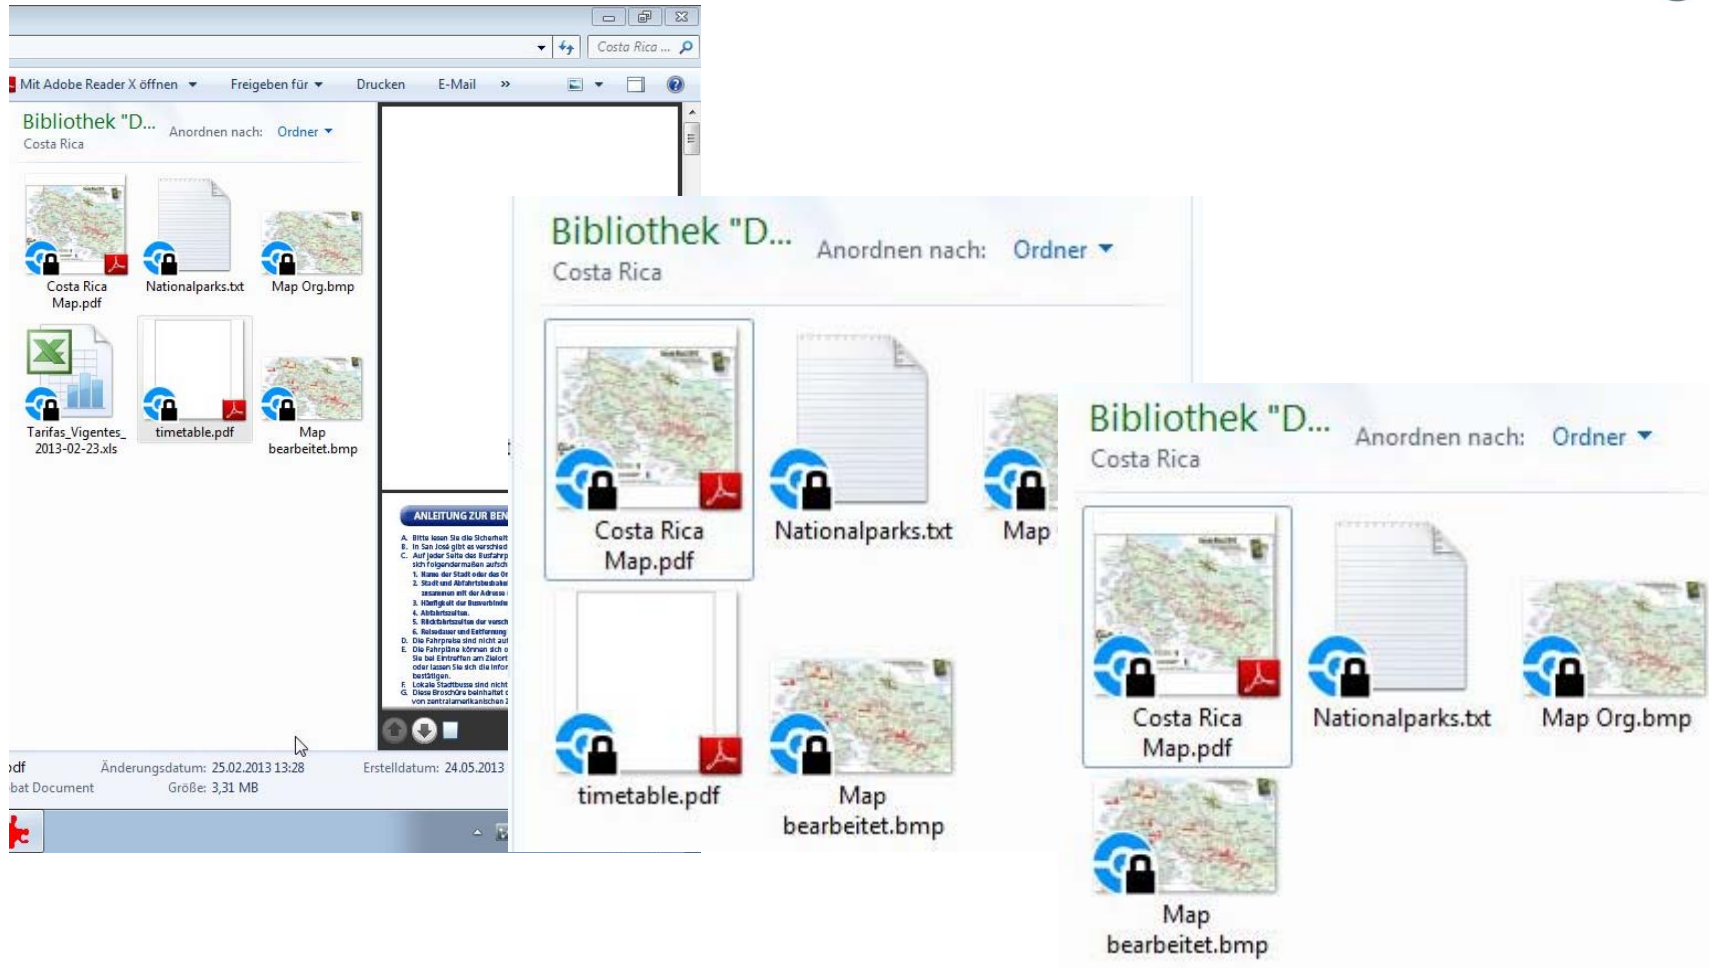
Costa Rica ...

Mit Adobe Reader X öffnen ▾ Freigeben für ▾ Drucken E-Mail »

Bibliothek "D...
Costa Rica
Anordnen nach: Ordner ▾

Costa Rica Map.pdf
Nationalparks.txt
Map Org.bmp
Tarifas_Vigentes_ 2013-02-23.xls
timetable.pdf
Map bearbeitet.bmp

ANLEITUNG ZUR BEN

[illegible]

df
bat Document
Änderungsdatum: 25.02.2013 13:28
Größe: 3,31 MB
Erstelldatum: 24.05.2013

Bibliothek "D...
Costa Rica
Anordnen nach: Ordner ▾

Costa Rica Map.pdf
Nationalparks.txt
Map
timetable.pdf
Map bearbeitet.bmp

Bibliothek "D...
Costa Rica
Anordnen nach: Ordner ▾

Costa Rica Map.pdf
Nationalparks.txt
Map Org.bmp
Map bearbeitet.bmp